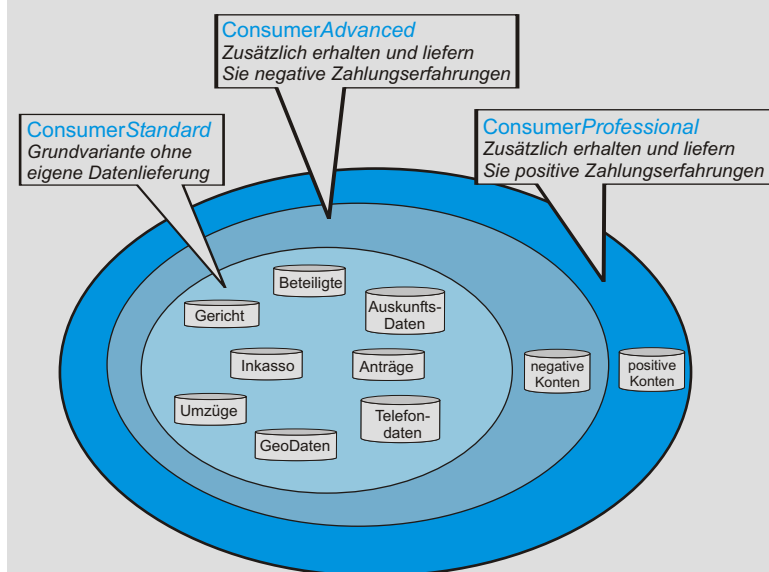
ConsumerAdvanced
Zusätzlich erhalten und liefern Sie negative Zahlungserfahrungen

ConsumerStandard
Grundvariante ohne eigene Datenlieferung

ConsumerProfessional
Zusätzlich erhalten und liefern Sie positive Zahlungserfahrungen

Beteiligte

Gericht

Auskunfts-Daten

Inkasso

Anträge

negative Konten

positive Konten

Umzüge

Telefon-daten

GeoDaten